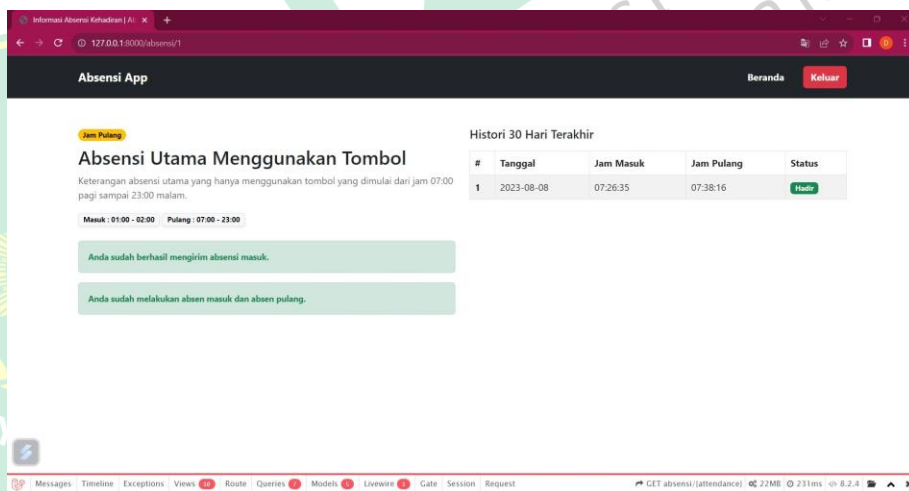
Informasi Absensi Kehadiran | AL ×

127.0.0.1:8000/absensi/1

Absensi App

Beranda

Keluar

Jam Pulang

Absensi Utama Menggunakan Tombol

Keterangan absensi utama yang hanya menggunakan tombol yang dimulai dari jam 07:00 pagi sampai 23:00 malam.

Masuk : 01:00 - 02:00 Pulang : 07:00 - 23:00

Anda sudah berhasil mengirim absensi masuk.

Anda sudah melakukan absen masuk dan absen pulang.

Histori 30 Hari Terakhir

| # | Tanggal | Jam Masuk | Jam Pulang | Status |
|---|---|---|---|---|
| 1 | 2023-08-08 | 07:26:35 | 07:38:16 | Hadir |

Messages Timeline Exceptions Views 10 Route Queries 7 Models 6 Livewire 1 Gate Session Request

GET absensi/{attendance} 22MB 231ms 8.2.4